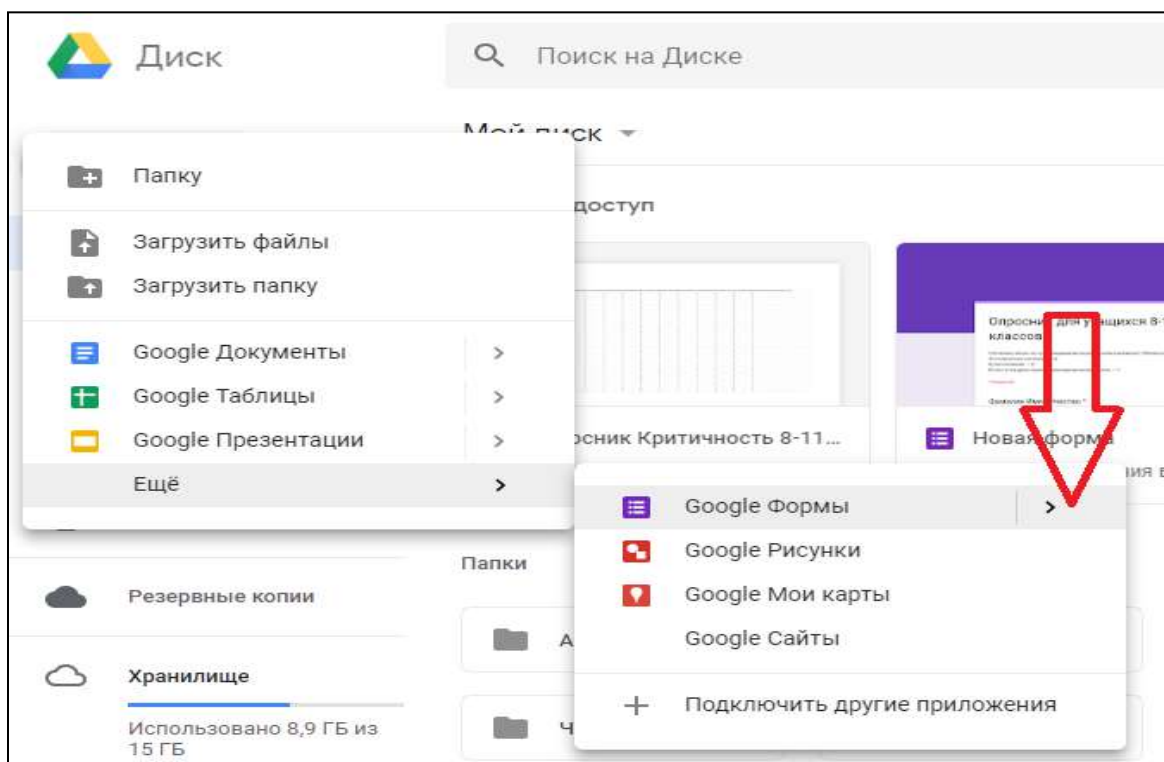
Диск

Поиск на Диске

Мой диск

Папку

Загрузить файлы

Загрузить папку

Google Документы >

Google Таблицы >

Google Презентации >

Ещё >

доступ

Опросник для учащихся 8-1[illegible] классов

осник Критичность 8-11...

Новая форма

ния в

Google Формы >

Google Рисунки

Google Мои карты

Google Сайты

Подключить другие приложения

Папки

Резервные копии

Хранилище

Использовано 8,9 ГБ из 15 ГБ